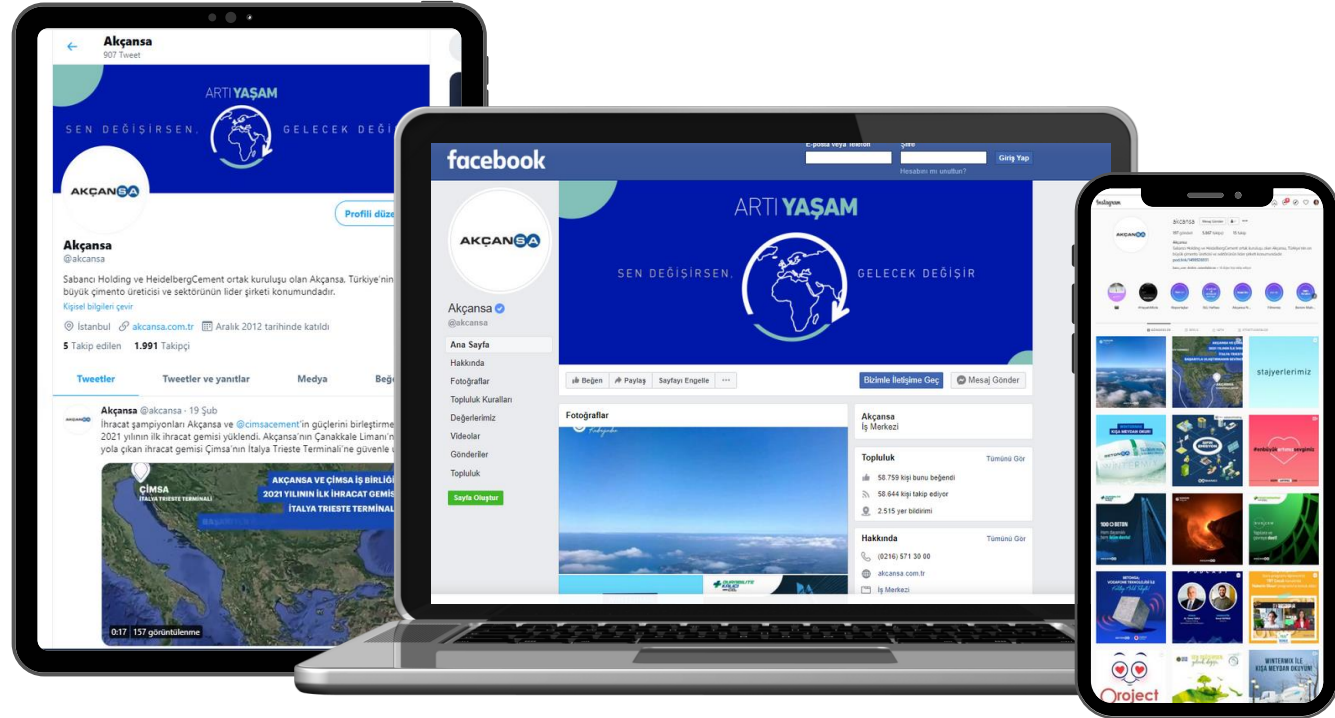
Akçansa
907 Tweet

ARTI YAŞAM
SEN DEĞİŞİRSEN, GELECEK DEĞİ

AKÇANSA

Profili düze

Akçansa
@akcansa

Sabancı Holding ve HeidelbergCement ortak kuruluşu olan Akçansa, Türkiye'nin büyük çimento üreticisi ve sektörünün lider şirketi konumundadır.
Kişisel bilgileri çevir

İstanbul akcansa.com.tr Aralık 2012 tarihinde katıldı
5 Takip edilen 1.991 Takipçi

Tweetler Tweetler ve yanıtlar Medya Beğ

Akçansa @akcansa · 19 Şub
İhracat şampiyonları Akçansa ve @cimsacement'in güçlerini birleştirme 2021 yılının ilk ihracat gemisi yüklendi. Akçansa'nın Çanakkale Limanı'n yola çıkan ihracat gemisi Çimsa'nın İtalya Trieste Terminali'ne güvenle

ÇIMSA
İTALYA TRIESTE TERMINALİ
AKÇANSA VE ÇİMSA İŞ BİRLİĞ
2021 YILININ İLK İHRACAT GEMİS
İTALYA TRIESTE TERMİNAL
0:17 157 görüntülenme

facebook
E-posta veya Telefon Şifre Giriş Yap
Hesabını mı unuttun?

ARTI YAŞAM
SEN DEĞİŞİRSEN, GELECEK DEĞİŞİR

AKÇANSA
Akçansa
@akcansa
Ana Sayfa
Hakkında
Fotoğraflar
Topluluk Kuralları
Değerlerimiz
Videolar
Gönderiler
Topluluk
Sayfa Oluştur

Beğen Paylaş Sayfayı Engelle ···
Bizimle İletişime Geç Mesaj Gönder

Fotoğraflar
Akçansa
İş Merkezi
Topluluk Tümünü Gör
58.759 kişi bunu beğendi
58.844 kişi takip ediyor
2.515 yer bildirimi
Hakkında Tümünü Gör
(0216) 571 30 00
akcansa.com.tr
İş Merkezi

akcansa
stajyerlerimiz
Oroject